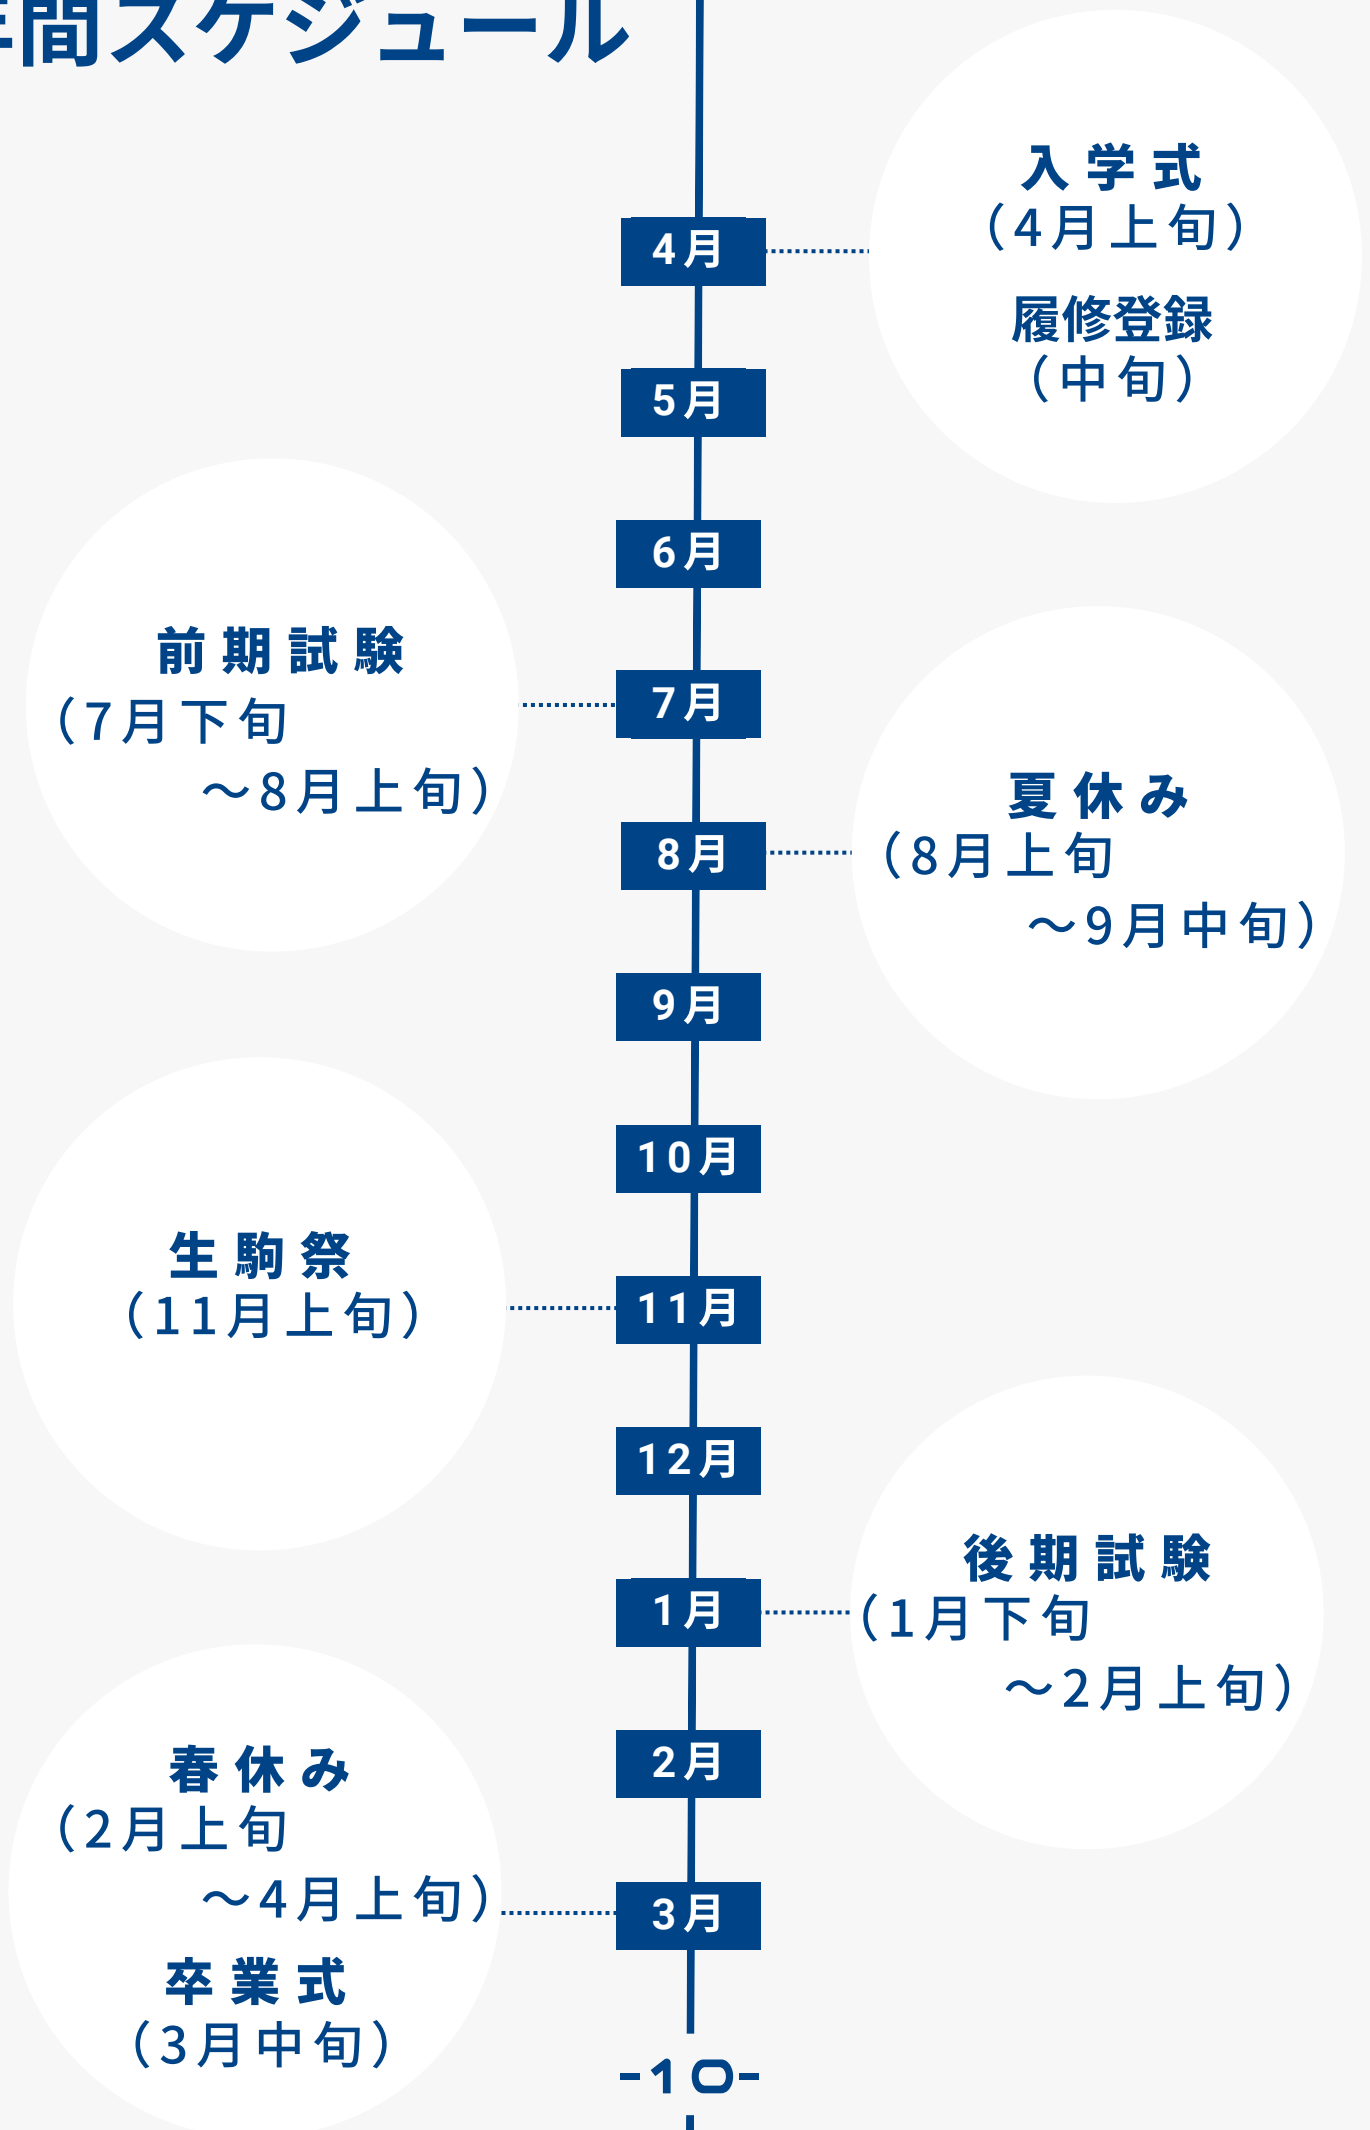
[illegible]間スケジュール

4月

入学式
(4月上旬)

履修登録
(中旬)

5月

6月

前期試験
(7月下旬
～8月上旬)

7月

8月

夏休み
(8月上旬
～9月中旬)

9月

10月

生駒祭
(11月上旬)

11月

12月

1月

後期試験
(1月下旬
～2月上旬)

2月

春休み
(2月上旬
～4月上旬)

3月

卒業式
(3月中旬)

-10-